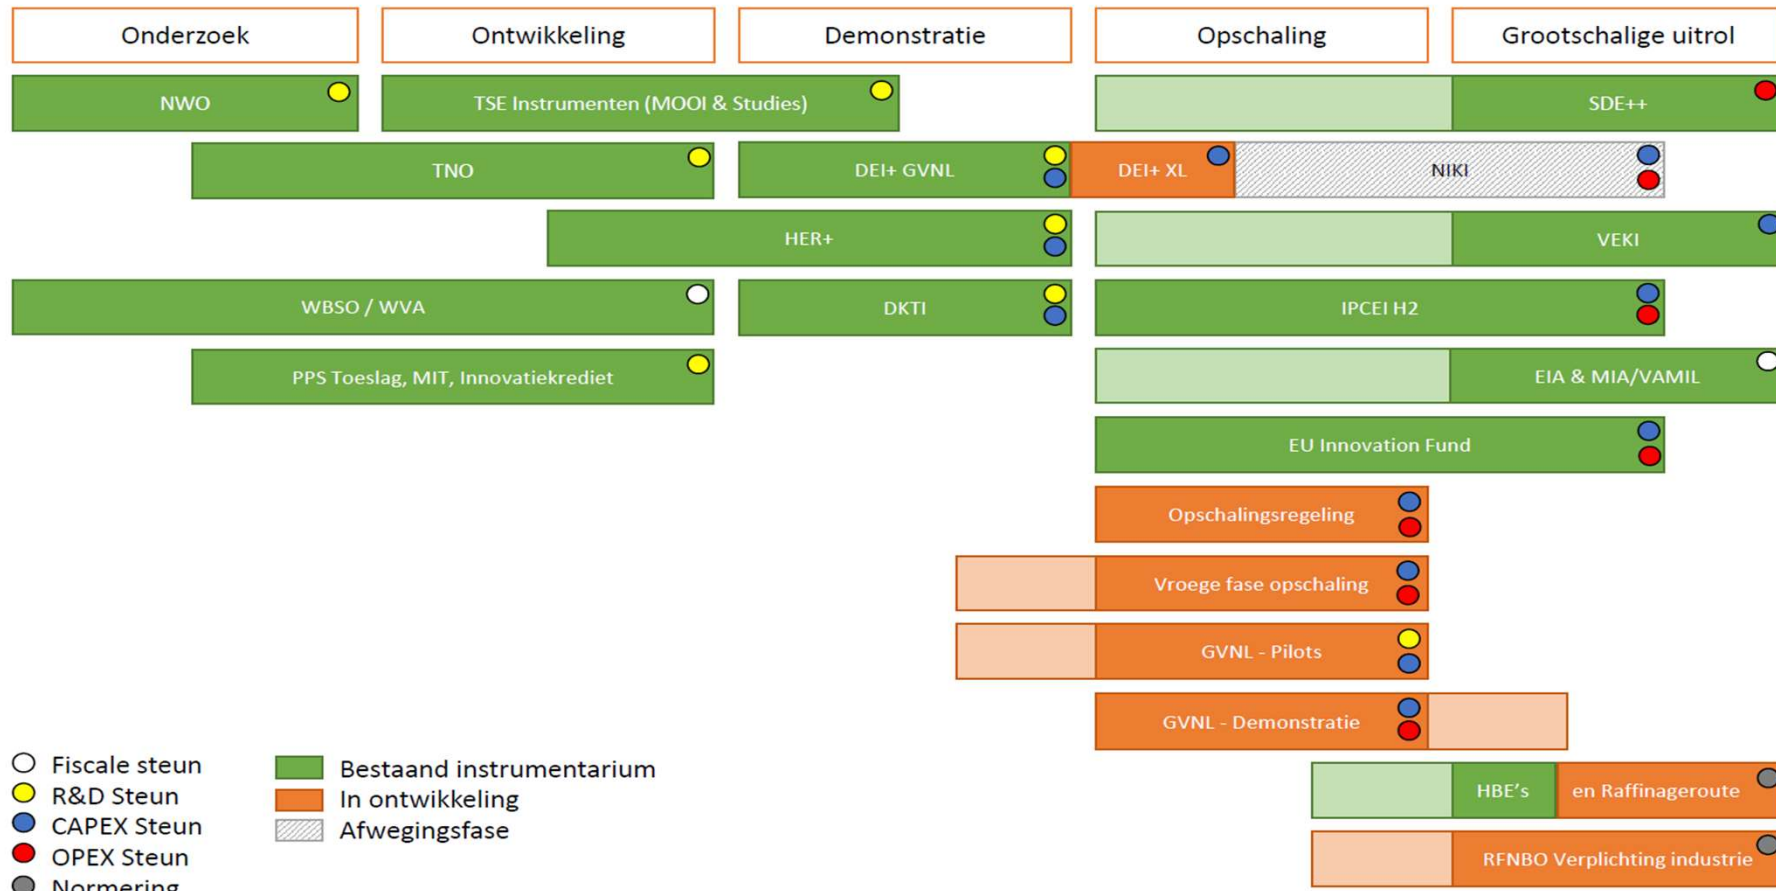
Onderzoek
Ontwikkeling
Demonstratie
Opschaling
Grootschalige uitrol

NWO
TSE Instrumenten (MOOI & Studies)
SDE++
TNO
DEI+ GVNL
DEI+ XL
NIKI
HER+
VEKI
WBSO / WVA
DKTI
IPCEI H2
PPS Toeslag, MIT, Innovatiekrediet
EIA & MIA/VAMIL
EU Innovation Fund
Opschalingsregeling
Vroege fase opschaling
GVNL - Pilots
GVNL - Demonstratie
HBE's
en Raffinageroute
RFNBO Verplichting industrie

Fiscale steun
R&D Steun
CAPEX Steun
OPEX Steun
Normering

Bestaand instrumentarium
In ontwikkeling
Afwegingsfase